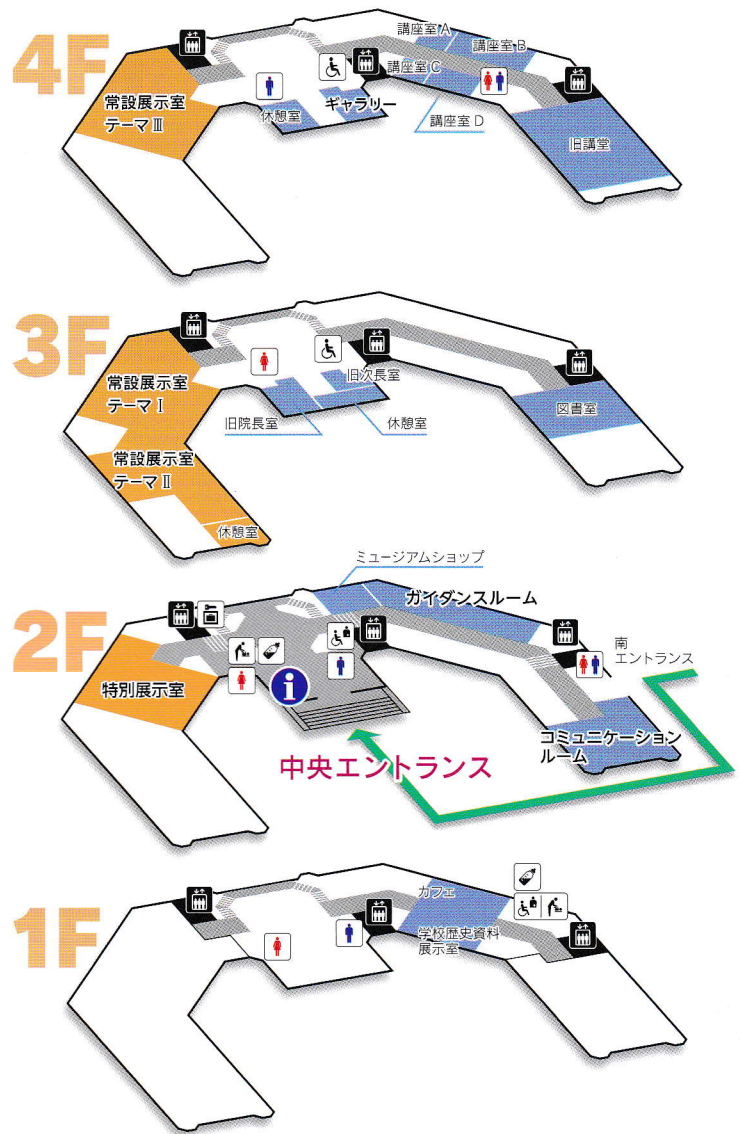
4F

講座室 A
講座室 B
講座室 C
講座室 D
常設展示室
テーマⅢ
休憩室
ギャラリー
旧講堂

3F

常設展示室
テーマⅠ
常設展示室
テーマⅡ
休憩室
旧次長室
旧院長室
休憩室
図書室

2F

ミュージアムショップ
ガイダンスルーム
南
エントランス
特別展示室
コミュニケーション
ルーム
中央エントランス

1F

カフェ
学校歴史資料
展示室